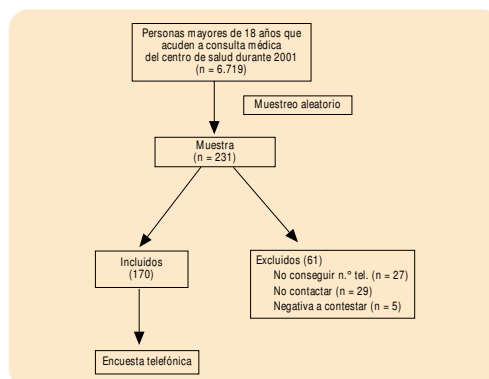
Personas mayores de 18 años que acuden a consulta médica del centro de salud durante 2001 (n = 6.719)

Muestreo aleatorio

Muestra (n = 231)

Incluidos (170)

Excluidos (61)
No conseguir n.° tel. (n = 27)
No contactar (n = 29)
Negativa a contestar (n = 5)

Encuesta telefónica